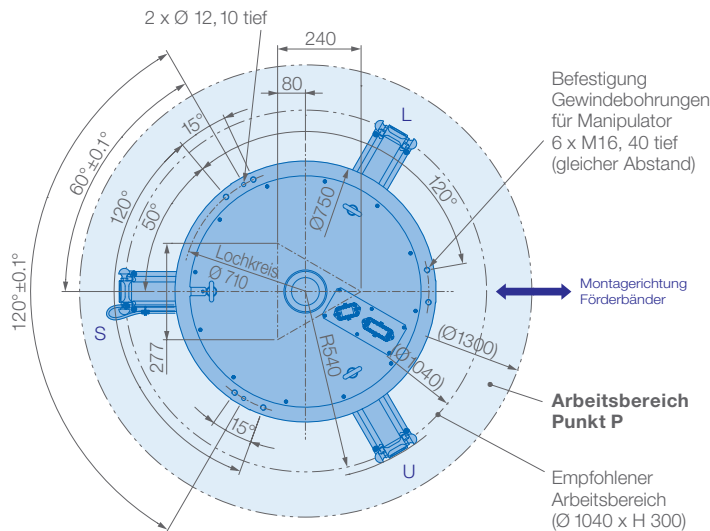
2 x Ø 12, 10 tief
240
80
Befestigung Gewindebohrungen für Manipulator 6 x M16, 40 tief (gleicher Abstand)
L
15°
60°±0,1°
120°
50°
Ø750
120°
Lochkreis Ø 710
Montagerichtung Förderbänder
120°±0,1°
S
277
R540
(Ø1300)
(Ø1040)
Arbeitsbereich Punkt P
15°
U
Empfohlener Arbeitsbereich (Ø 1040 x H 300)